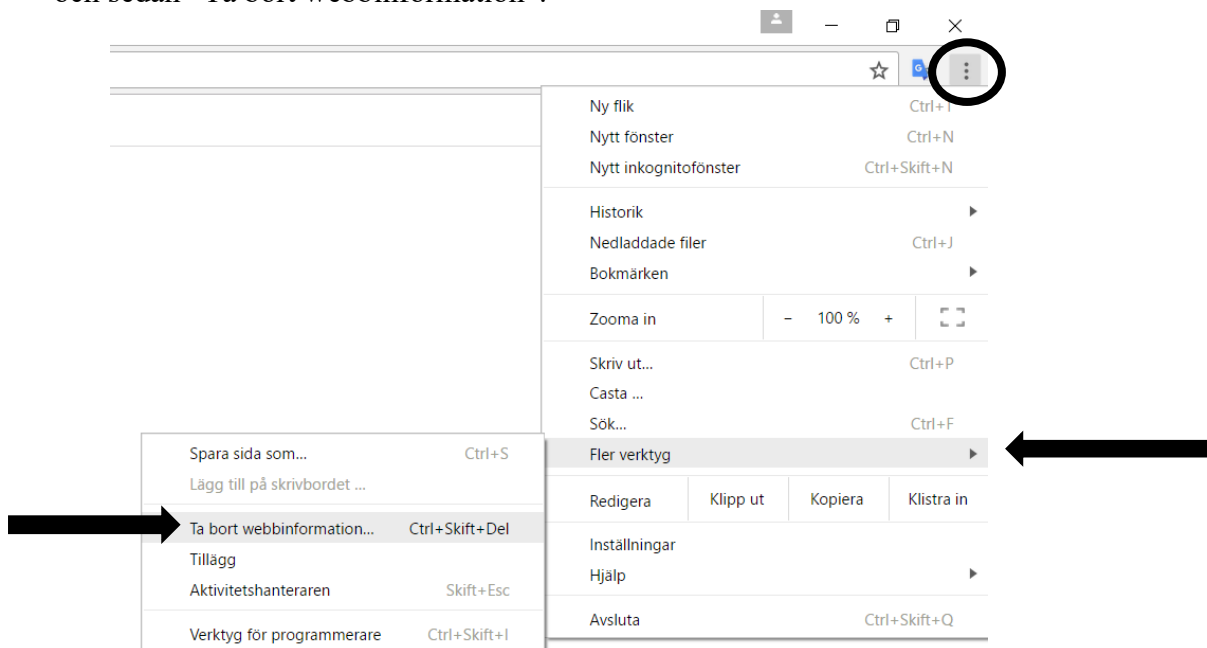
och sedan "Ta bort webbinformation".

Ny flik Ctrl+T
Nytt fönster Ctrl+N
Nytt inkognitofönster Ctrl+Skift+N

Historik
Nedladdade filer Ctrl+J
Bokmärken

Zooma in – 100 % +

Skriv ut... Ctrl+P
Casta ...
Sök... Ctrl+F
Fler verktyg

Redigera Klipp ut Kopiera Klistra in

Inställningar
Hjälp

Avsluta Ctrl+Skift+Q

Spara sida som... Ctrl+S
Lägg till på skrivbordet ...

Ta bort webbinformation... Ctrl+Skift+Del
Tillägg
Aktivitetshanteraren Skift+Esc

Verktyg för programmerare Ctrl+Skift+I